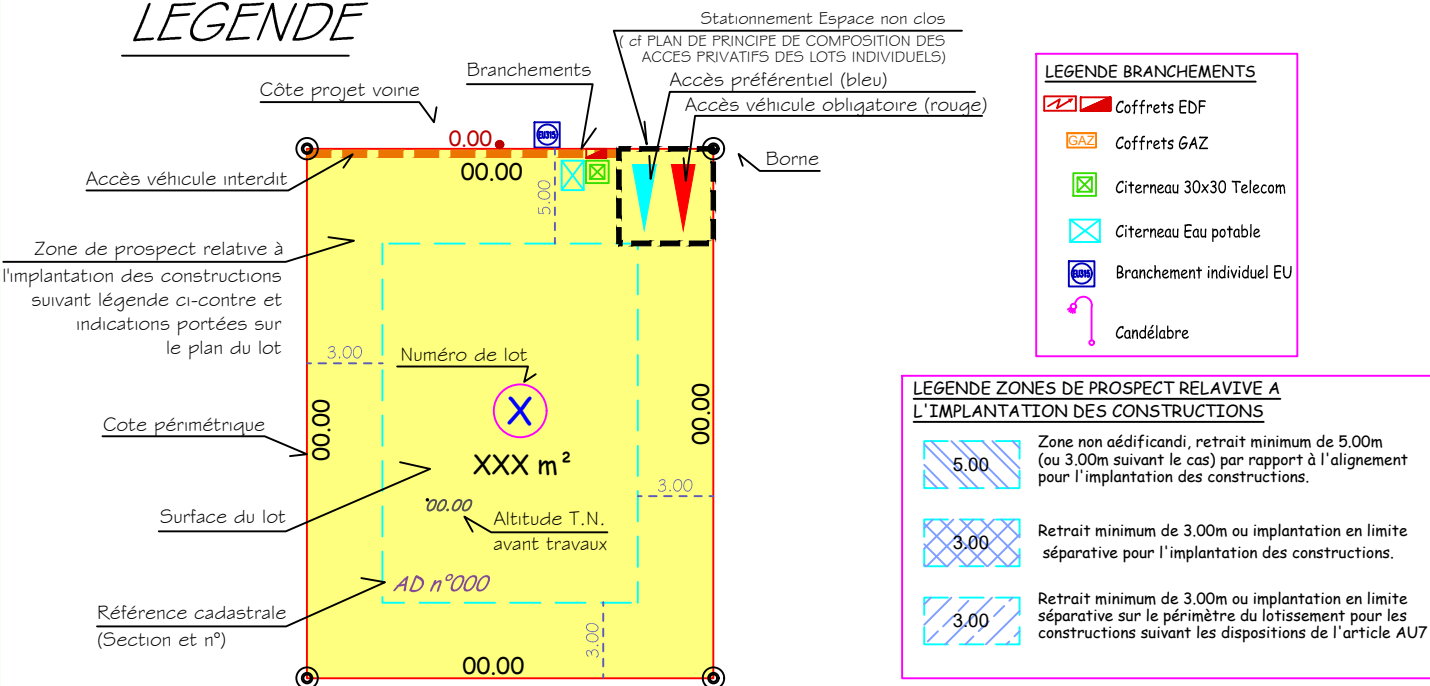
LEGENDE

Stationnement Espace non clos
( cf PLAN DE PRINCIPE DE COMPOSITION DES ACCES PRIVATIFS DES LOTS INDIVIDUELS)

Branchements

Accès préférentiel (bleu)

Accès véhicule obligatoire (rouge)

Côte projet voirie

0.00

EU315

Borne

Accès véhicule interdit

00.00

5.00

Zone de prospect relative à l'implantation des constructions suivant légende ci-contre et indications portées sur le plan du lot

3.00

Numéro de lot

X

Cote périmétrique

00.00

00.00

XXX m²

3.00

Surface du lot

00.00

Altitude T.N. avant travaux

AD n°000

Référence cadastrale (Section et n°)

3.00

00.00

LEGENDE BRANCHEMENTS

Coffrets EDF

GAZ

Coffrets GAZ

Citerneau 30x30 Telecom

Citerneau Eau potable

EU315

Branchement individuel EU

Candélabre

LEGENDE ZONES DE PROSPECT RELAVIVE A L'IMPLANTATION DES CONSTRUCTIONS

5.00

Zone non aédificandi, retrait minimum de 5.00m (ou 3.00m suivant le cas) par rapport à l'alignement pour l'implantation des constructions.

3.00

Retrait minimum de 3.00m ou implantation en limite séparative pour l'implantation des constructions.

3.00

Retrait minimum de 3.00m ou implantation en limite séparative sur le périmètre du lotissement pour les constructions suivant les dispositions de l'article AU7